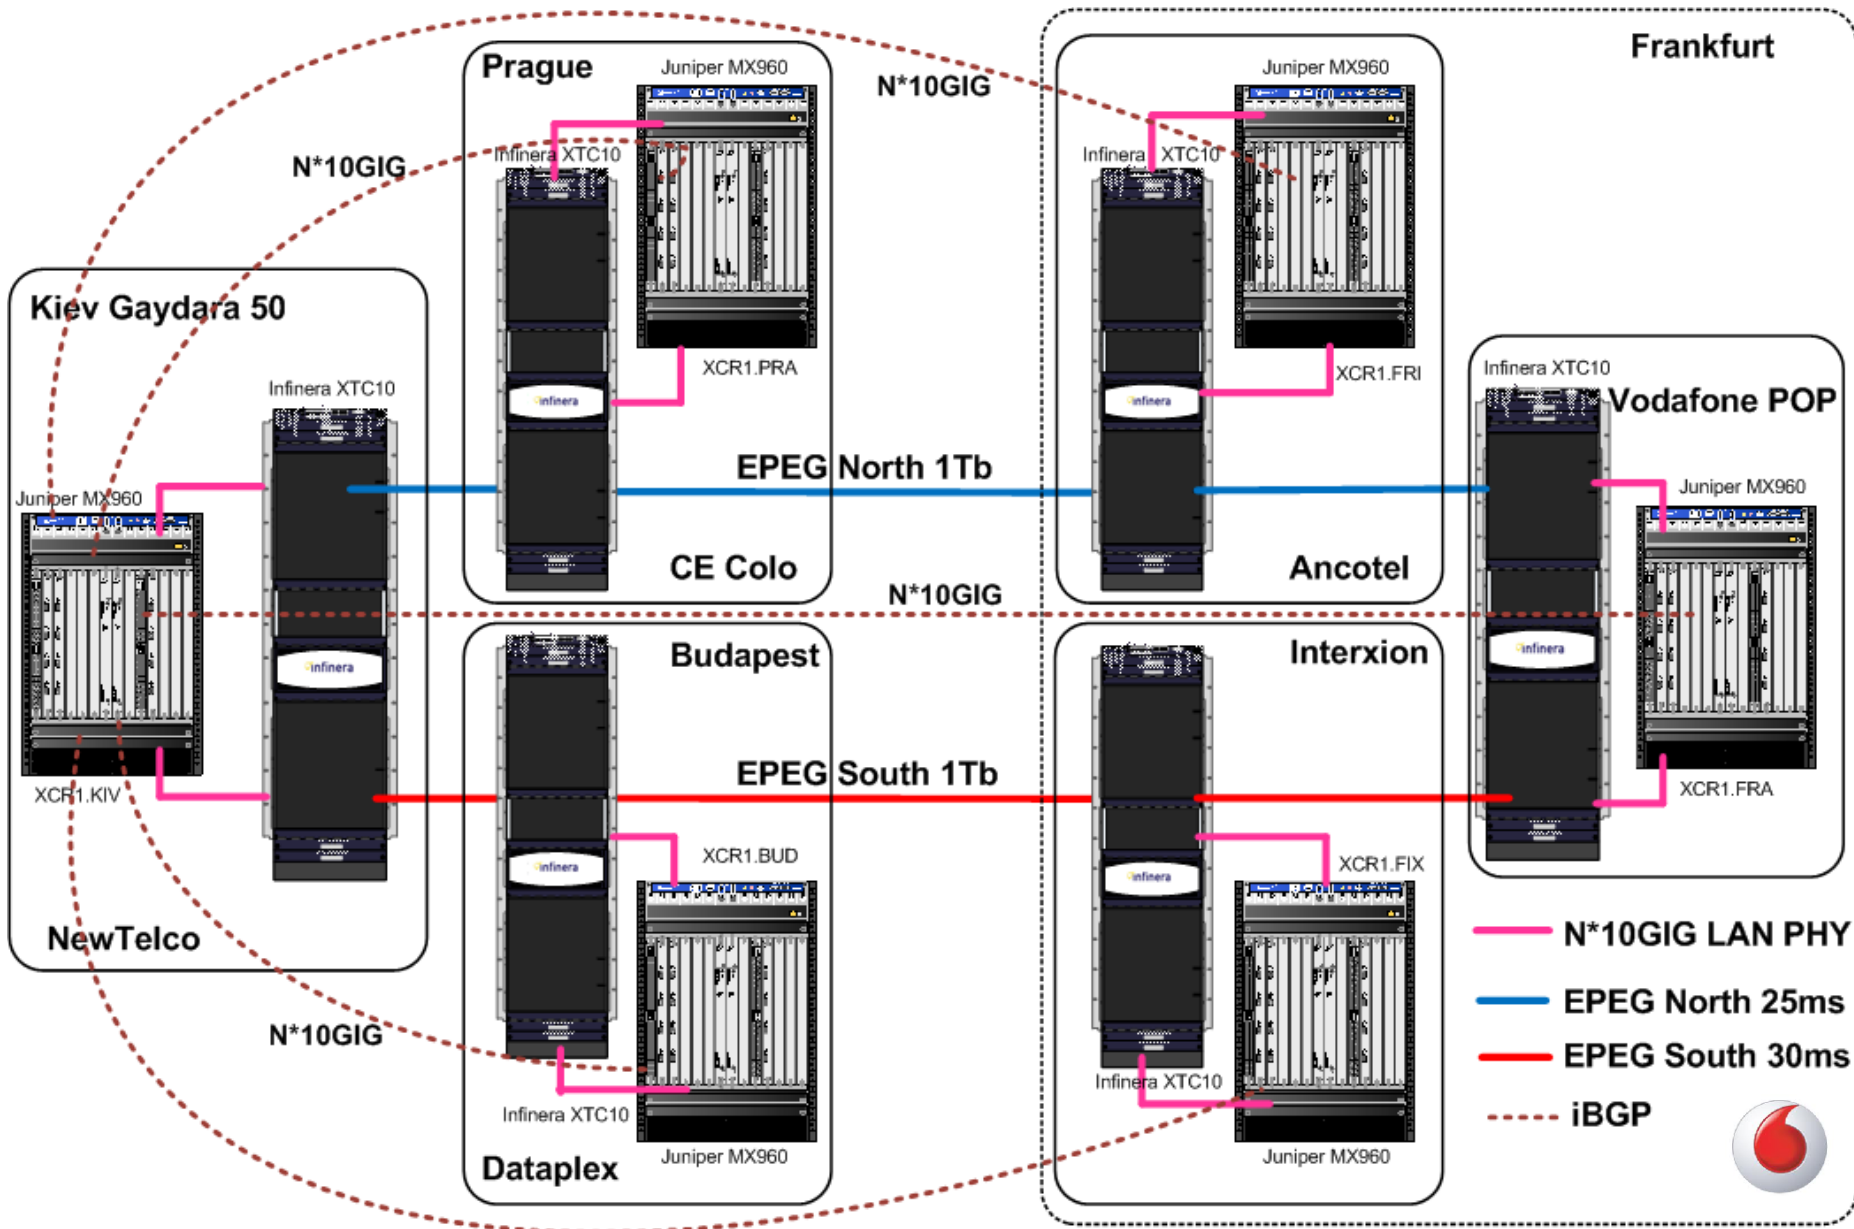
Prague
Juniper MX960
N*10GIG
Frankfurt
Juniper MX960
N*10GIG
Infinera XTC10
Infinera XTC10
infinera
XCR1.PRA
infinera
XCR1.FRI
Kiev Gaydara 50
Infinera XTC10
Infinera XTC10
Vodafone POP
EPEG North 1Tb
Juniper MX960
Juniper MX960
infinera
CE Colo
Ancotel
N*10GIG
Budapest
Interxion
infinera
infinera
EPEG South 1Tb
XCR1.KIV
XCR1.FRA
XCR1.BUD
XCR1.FIX
infinera
infinera
NewTelco
N*10GIG LAN PHY
EPEG North 25ms
N*10GIG
EPEG South 30ms
Infinera XTC10
iBGP
Infinera XTC10
Dataplex
Juniper MX960
Juniper MX960